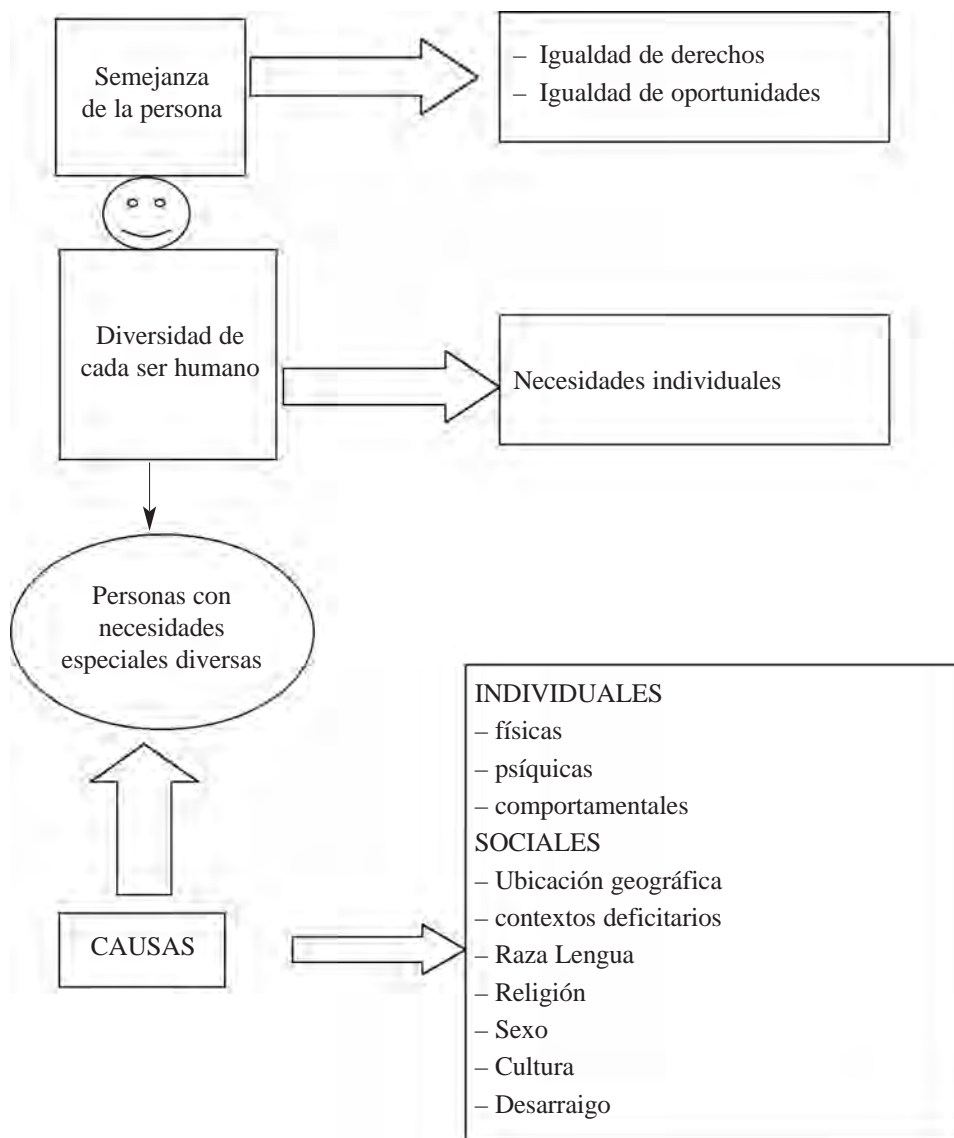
Semejanza de la persona

– Igualdad de derechos
– Igualdad de oportunidades

Diversidad de cada ser humano

Necesidades individuales

Personas con necesidades especiales diversas

INDIVIDUALES
– físicas
– psíquicas
– comportamentales
SOCIALES
– Ubicación geográfica
– contextos deficitarios
– Raza Lengua
– Religión
– Sexo
– Cultura
– Desarraigo

CAUSAS